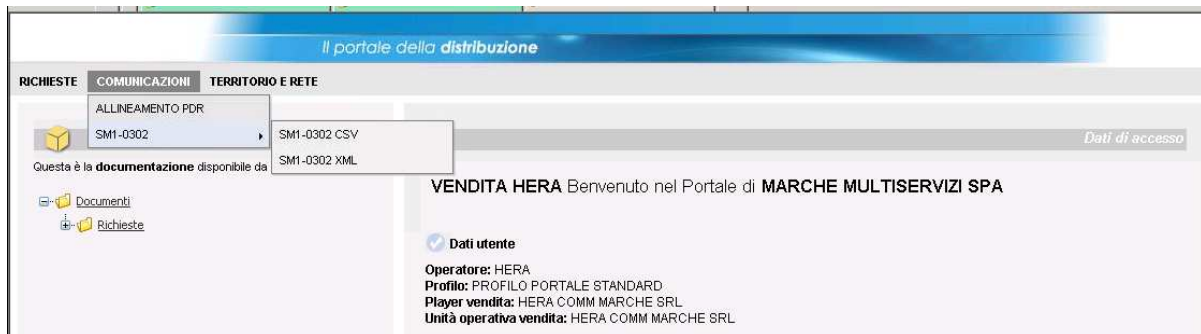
Il portale della distribuzione

RICHIESTE COMUNICAZIONI TERRITORIO E RETE

ALLINEAMENTO PDR
SM1-0302
SM1-0302 CSV
SM1-0302 XML

Questa è la documentazione disponibile da

Documenti
Richieste

Dati di accesso

VENDITA HERA Benvenuto nel Portale di MARCHE MULTISERVIZI SPA

Dati utente

Operatore: HERA
Profilo: PROFILO PORTALE STANDARD
Player vendita: HERA COMM MARCHE SRL
Unità operativa vendita: HERA COMM MARCHE SRL